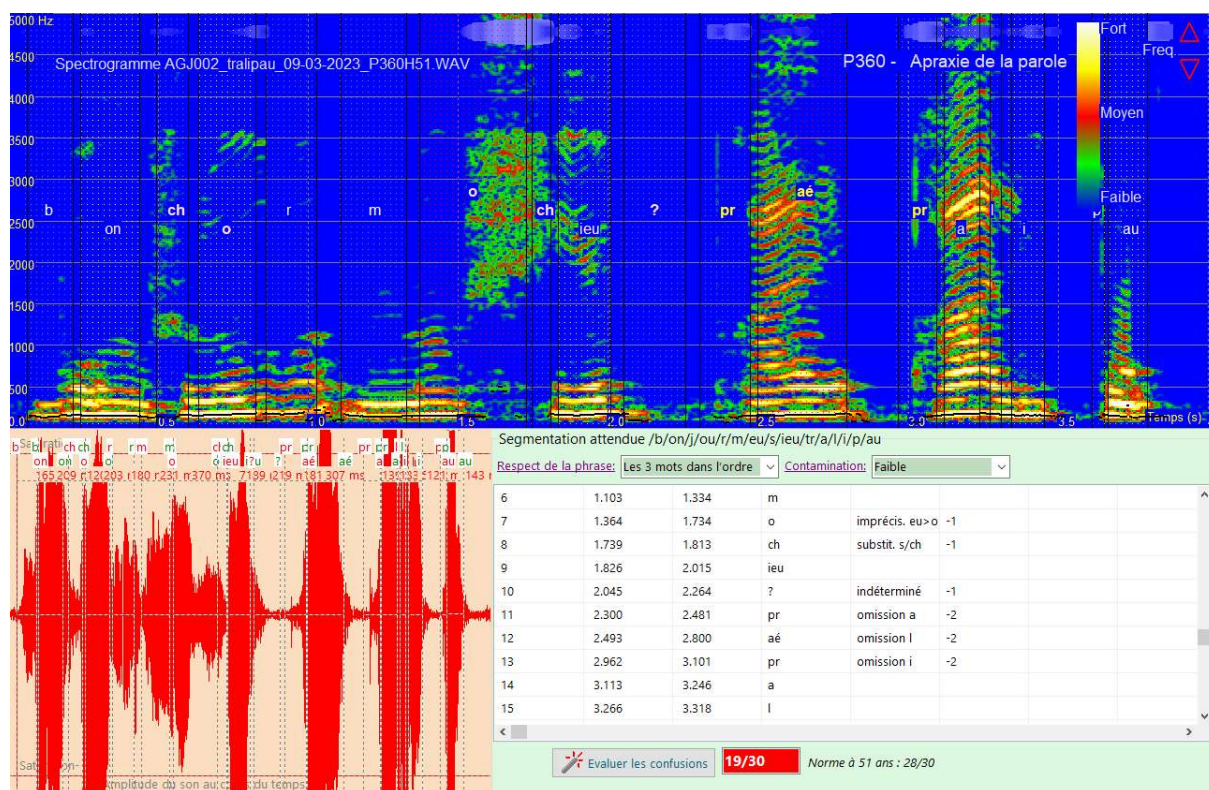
5000 Hz
4500
4000
3500
3000
2500
2000
1500
1000
500
0.0

Spectrogramme AGJ002_tralipau_09-03-2023_P360H51.WAV

P360 - Apraxie de la parole

Fort
Freq.
Moyen
Faible

b on ch o r m o ch ieu ? pr aé pr a i p au

0.5 1.0 1.5 2.0 2.5 3.0 3.5 Temps (s)

b ch ch r m m ch pr pr pr l p
on on o o o o ieu ?u ? aé aé a a i au au
165 209 121 203 180 231 370 ms 139 219 181 307 ms 131 121 143

Saturation
Amplitude du son au cours du temps

Segmentation attendue /b/on/j/ou/r/m/eu/s/ieu/tr/a/l/i/p/au

Respect de la phrase: Les 3 mots dans l'ordre
Contamination: Faible

| | | | | | |
|---|---|---|---|---|---|
| 6 | 1.103 | 1.334 | m | | |
| 7 | 1.364 | 1.734 | o | imprécis. eu>o | -1 |
| 8 | 1.739 | 1.813 | ch | substit. s/ch | -1 |
| 9 | 1.826 | 2.015 | ieu | | |
| 10 | 2.045 | 2.264 | ? | indéterminé | -1 |
| 11 | 2.300 | 2.481 | pr | omission a | -2 |
| 12 | 2.493 | 2.800 | aé | omission l | -2 |
| 13 | 2.962 | 3.101 | pr | omission i | -2 |
| 14 | 3.113 | 3.246 | a | | |
| 15 | 3.266 | 3.318 | l | | |

Evaluer les confusions
19/30
Norme à 51 ans : 28/30